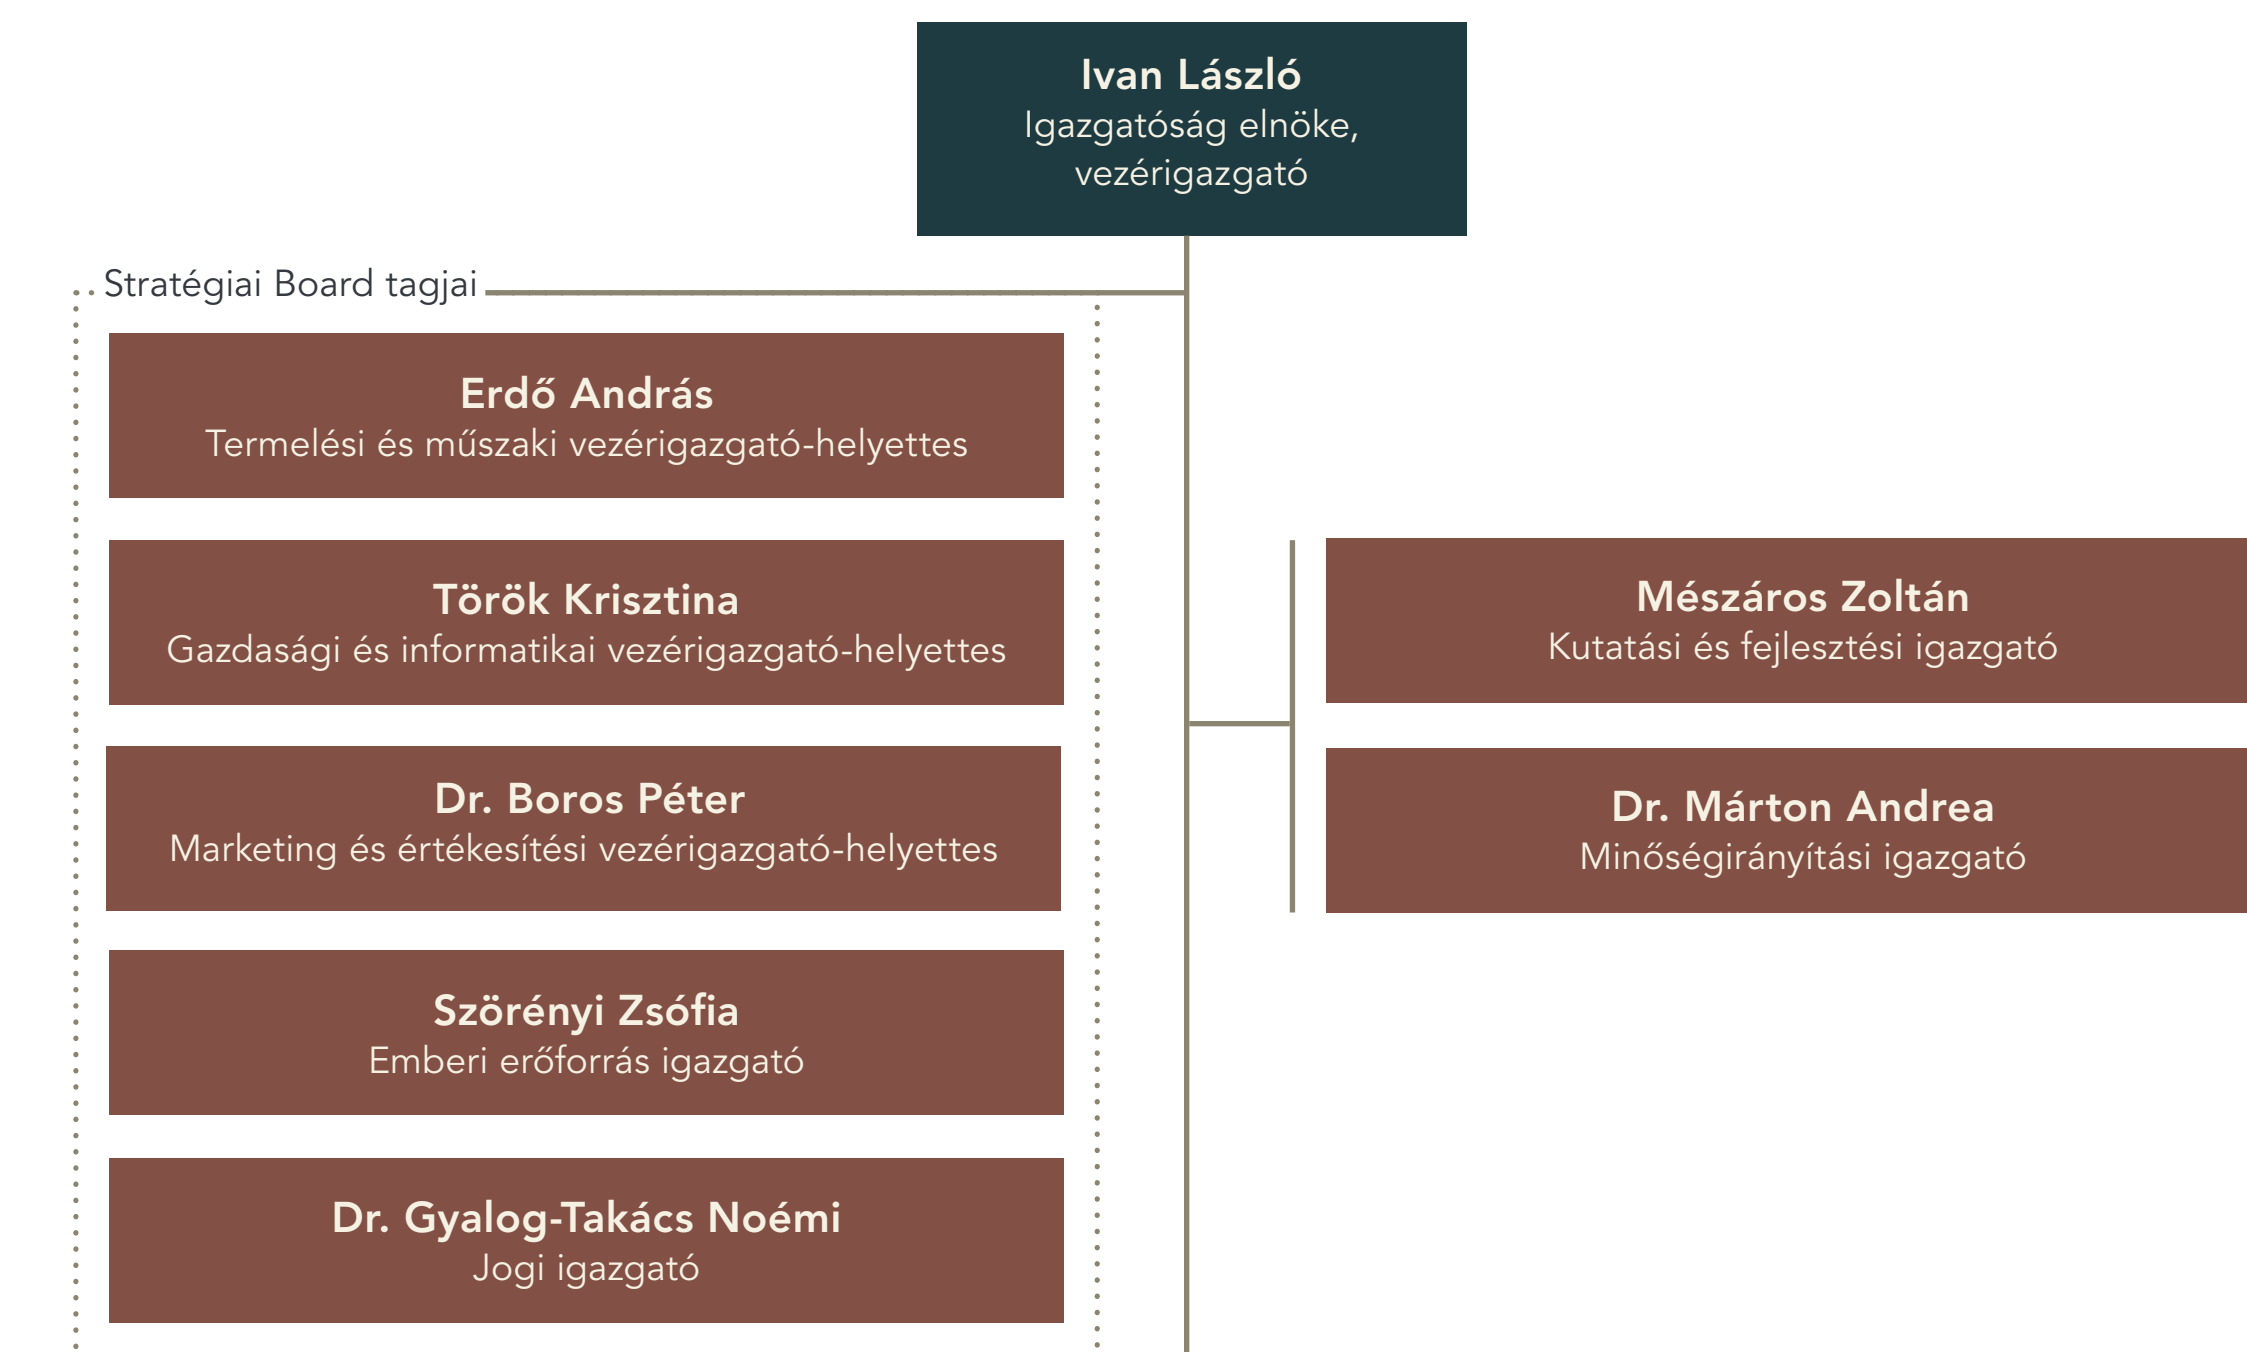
Ivan László
Igazgatóság elnöke, vezérigazgató

Stratégiai Board tagjai

Erdő András
Termelési és műszaki vezérigazgató-helyettes

Török Krisztina
Gazdasági és informatikai vezérigazgató-helyettes

Dr. Boros Péter
Marketing és értékesítési vezérigazgató-helyettes

Szörényi Zsófia
Emberi erőforrás igazgató

Dr. Gyalog-Takács Noémi
Jogi igazgató

Mészáros Zoltán
Kutatási és fejlesztési igazgató

Dr. Márton Andrea
Minőségirányítási igazgató